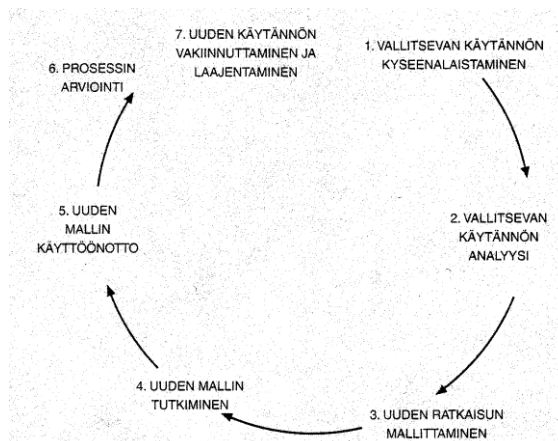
7. UUDEN KÄYTÄNNÖN VAKIINNUTTAMINEN JA LAAJENTAMINEN

1. VALLITSEVAN KÄYTÄNNÖN KYSEENALAISTAMINEN

6. PROSESSIN ARVIOINTI

5. UUDEN MALLIN KÄYTTÖÖNOTTO

2. VALLITSEVAN KÄYTÄNNÖN ANALYYSI

4. UUDEN MALLIN TUTKIMINEN

3. UUDEN RATKAISUN MALLITTAMINEN